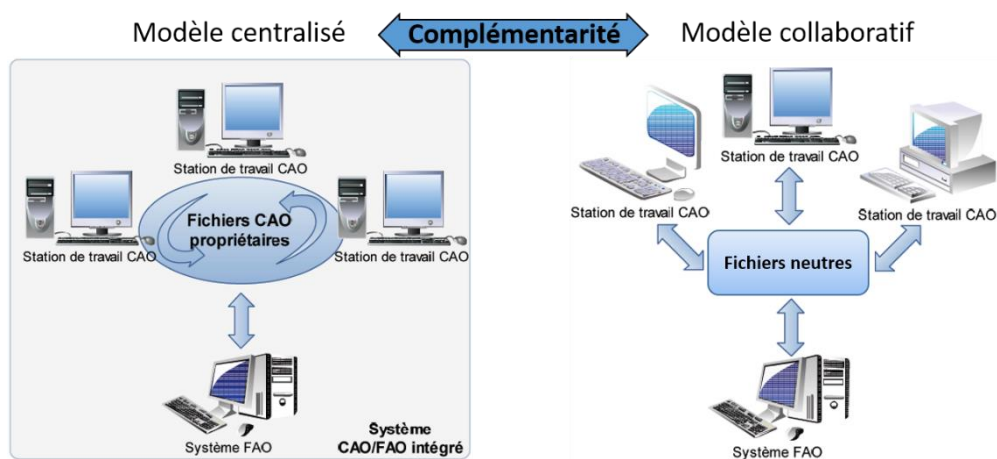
Modèle centralisé

Complémentarité

Modèle collaboratif

Station de travail CAO

Station de travail CAO

Fichiers CAO propriétaires

Station de travail CAO

Système FAO

Système CAO/FAO intégré

Station de travail CAO

Station de travail CAO

Station de travail CAO

Fichiers neutres

Système FAO